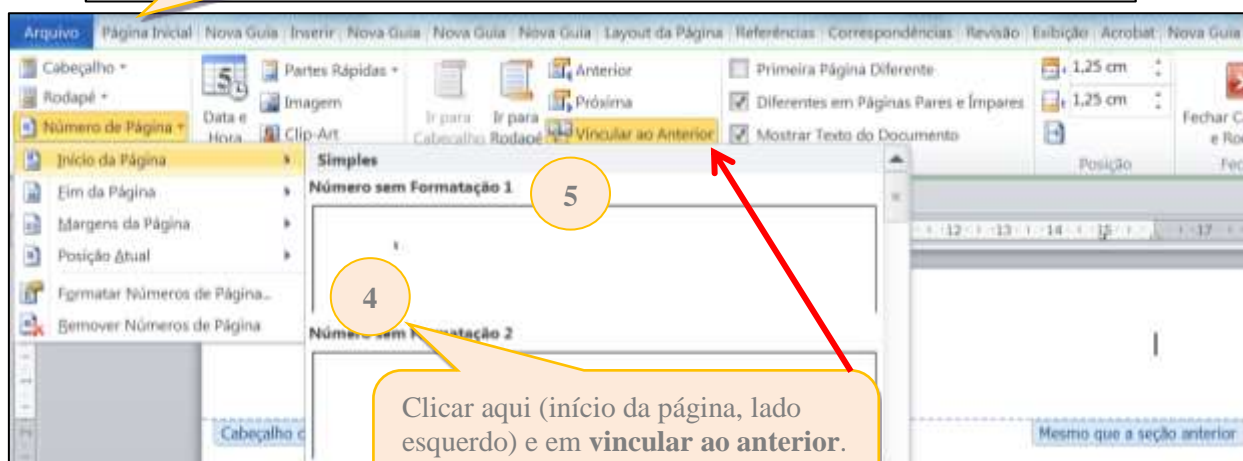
Arquivo | Página Inicial | Nova Guia | Inserir | Nova Guia | Nova Guia | Nova Guia | Layout da Página | Referências | Correspondências | Revisão | Exibição | Acrobat | Nova Guia

Cabeçalho
Rodapé
Número de Página
Data e Hora
Partes Rápidas
Imagem
Clip-Art
Ir para Cabeçalho
Ir para Rodapé
Anterior
Próxima
Vincular ao Anterior
Primeira Página Diferente
Diferentes em Páginas Pares e Ímpares
Mostrar Texto do Documento
1,25 cm
1,25 cm
Posição
Fechar C e Ro
Fec

Início da Página
Fim da Página
Margens da Página
Posição Atual
Formatar Números de Página...
Remover Números de Página

Simples
Número sem Formatação 1
5
4
Número sem Formatação 2

Clicar aqui (início da página, lado esquerdo) e em **vincular ao anterior**.

Cabeçalho
Mesmo que a seção anterior